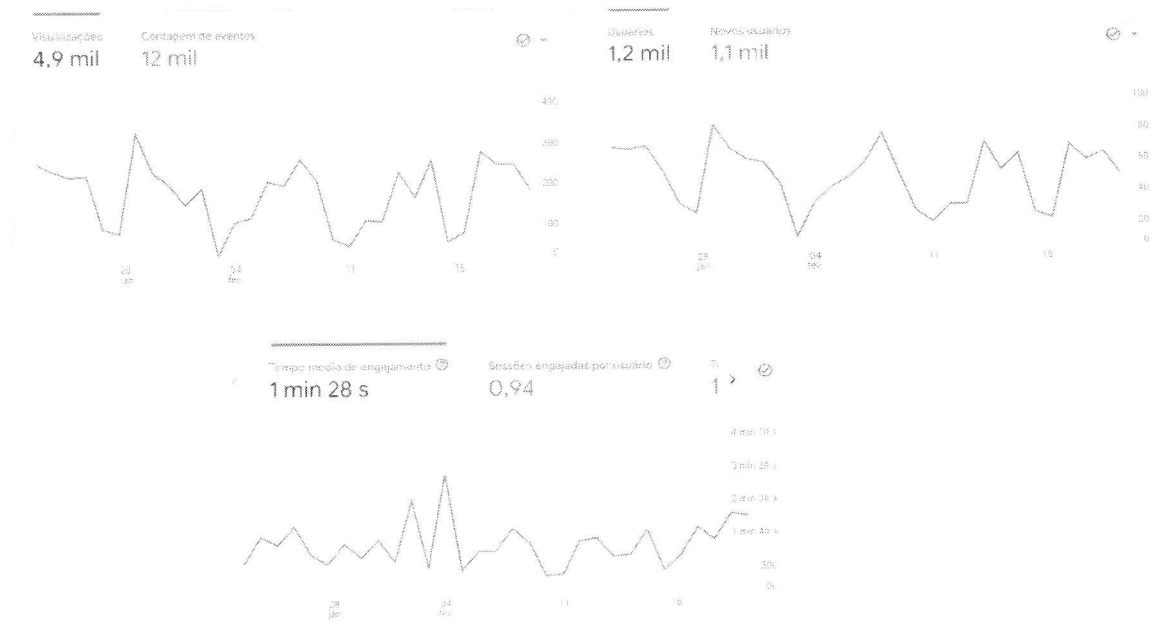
Visualizações
4,9 mil

Contagem de eventos
12 mil

400
300
200
100
0

28
jan

04
fev

11

18

Usuários
1,2 mil

Novos usuários
1,1 mil

100
80
60
40
20
0

28
jan

04
fev

11

18

Tempo médio de engajamento
1 min 28 s

Sessões engajadas por usuário
0,94

T
1

4 min 10 s
3 min 20 s
2 min 30 s
1 min 40 s
50s
0s

28
jan

04
fev

11

18